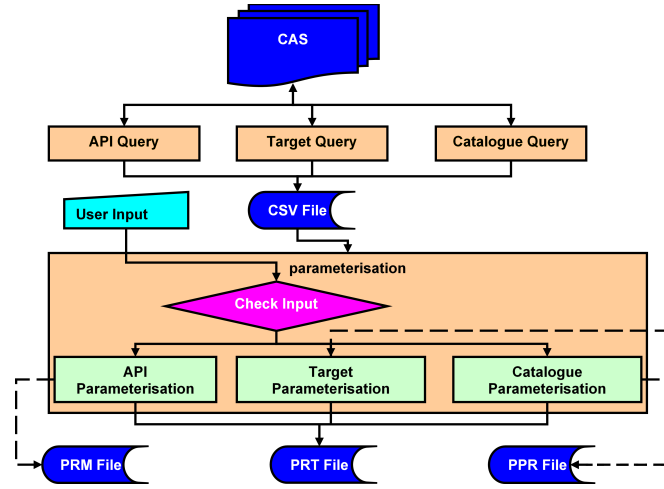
CAS

API Query

Target Query

Catalogue Query

User Input

CSV File

parameterisation

Check Input

API Parameterisation

Target Parameterisation

Catalogue Parameterisation

PRM File

PRT File

PPR File